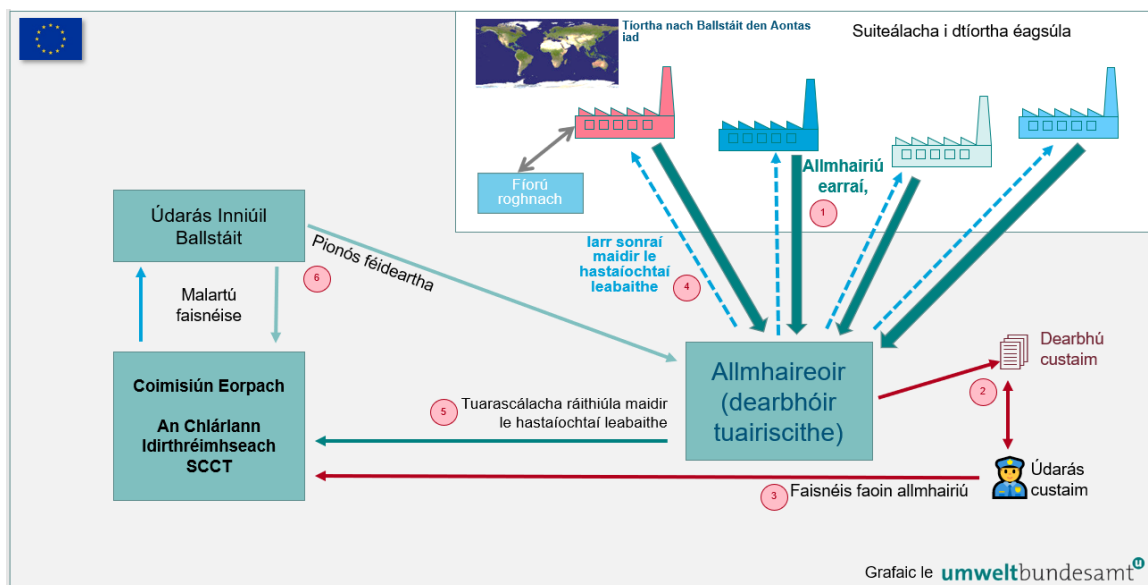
Tíortha nach Ballstáit den Aontas iad

Suiteálacha i dtíortha éagsúla

Fíorú roghnach

Allmhairiú earraí,

1

Iarr sonraí maidir le hastaíochtaí leabaithe

4

Údarás Inniúil Ballstáit

Pionós féideartha

6

Malartú faisnéise

Coimisiún Eorpach

An Chlárlann Idirthréimhseach SCCT

Allmhaireoir (dearbhóir tuairiscithe)

Dearbhú custaim

2

5

Tuarascálacha ráithiúla maidir le hastaíochtaí leabaithe

Údarás custaim

3

Faisnéis faoin allmhairiú

Grafaic le umweltbundesamt